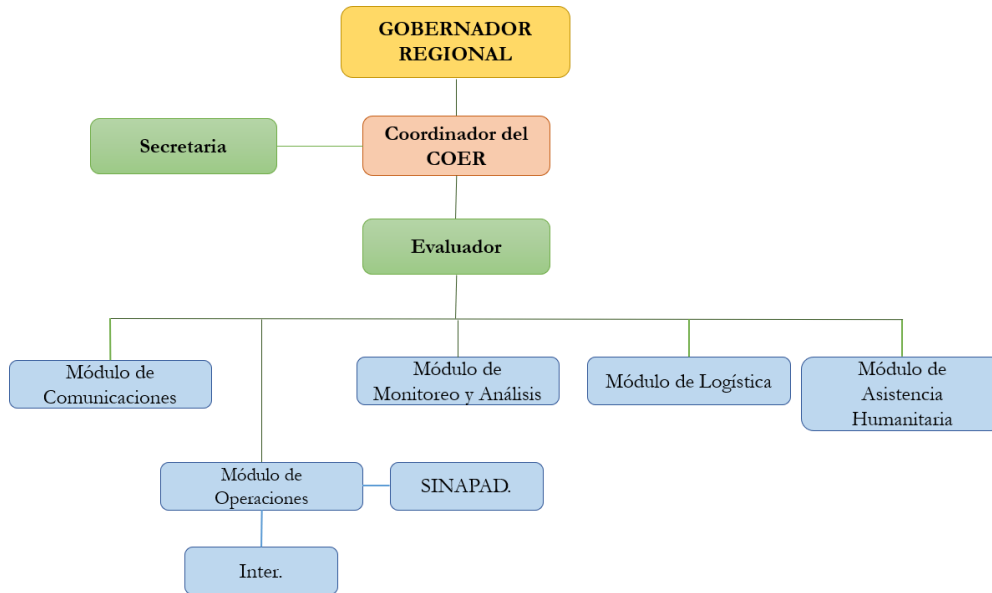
GOBERNADOR REGIONAL

Secretaria

Coordinador del COER

Evaluador

Módulo de Comunicaciones

Módulo de Monitoreo y Análisis

Módulo de Logística

Módulo de Asistencia Humanitaria

Módulo de Operaciones

SINAPAD.

Inter.